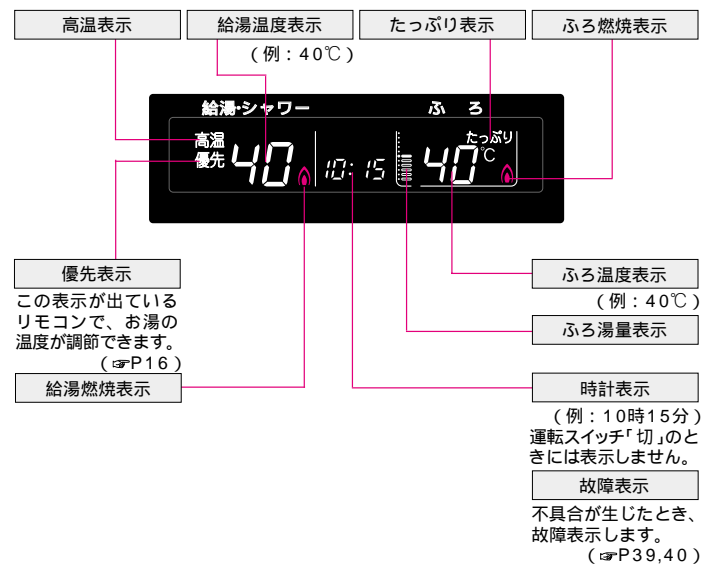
高温表示

給湯温度表示

（例：40℃）

たっぷり表示

ふろ燃焼表示

給湯･シャワー

ふ　ろ

高温
優先

40

10:15

たっぷり

40℃

優先表示

この表示が出ているリモコンで、お湯の温度が調節できます。
（☞P16）

給湯燃焼表示

ふろ温度表示

（例：40℃）

ふろ湯量表示

時計表示

（例：10時15分）
運転スイッチ「切」のときには表示しません。

故障表示

不具合が生じたとき、故障表示します。
（☞P39,40）